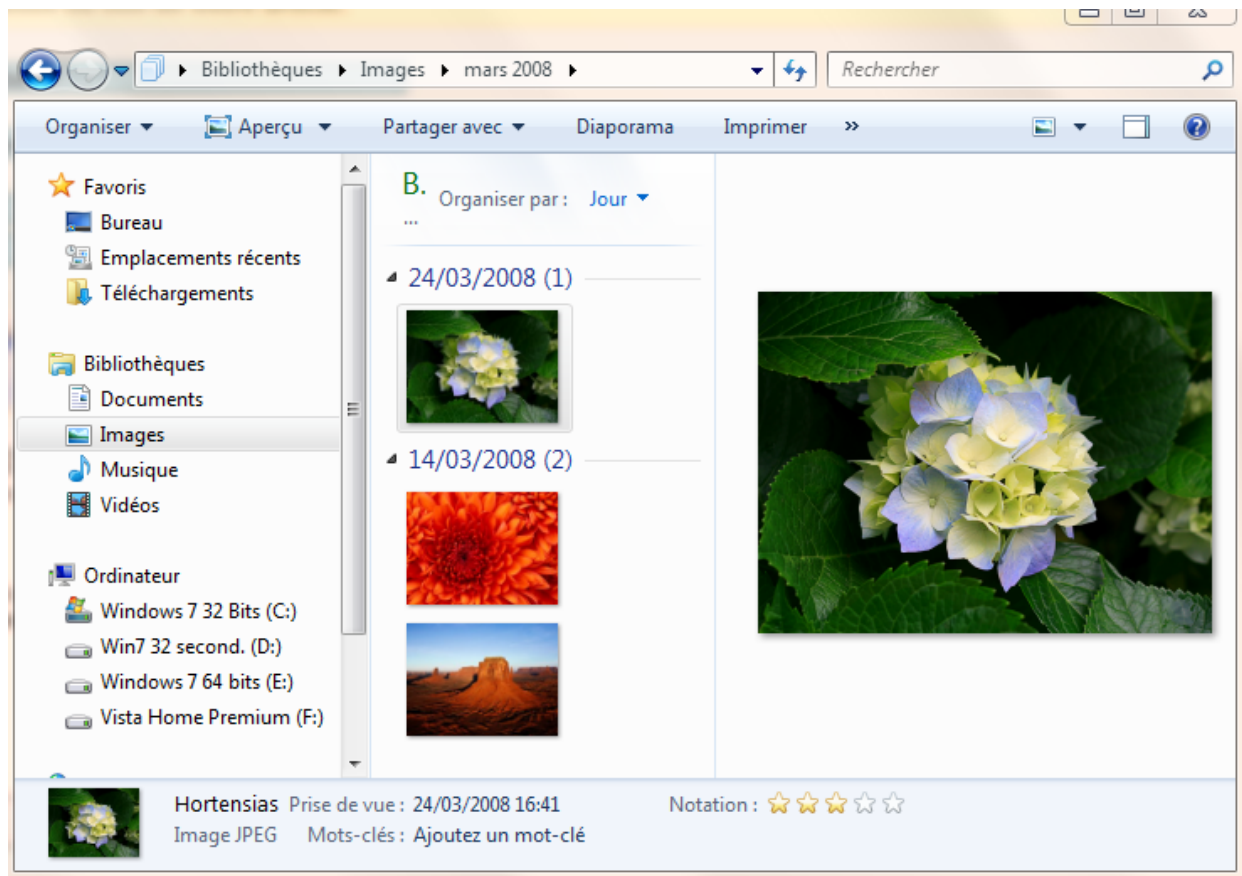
Bibliothèques ▸ Images ▸ mars 2008 ▸

Rechercher

Organiser ▾ Aperçu ▾ Partager avec ▾ Diaporama Imprimer »

Favoris
Bureau
Emplacements récents
Téléchargements

Bibliothèques
Documents
Images
Musique
Vidéos

Ordinateur
Windows 7 32 Bits (C:)
Win7 32 second. (D:)
Windows 7 64 bits (E:)
Vista Home Premium (F:)

B. ...
Organiser par : Jour ▾

24/03/2008 (1)

14/03/2008 (2)

Hortensias Prise de vue : 24/03/2008 16:41
Image JPEG Mots-clés : Ajoutez un mot-clé

Notation :